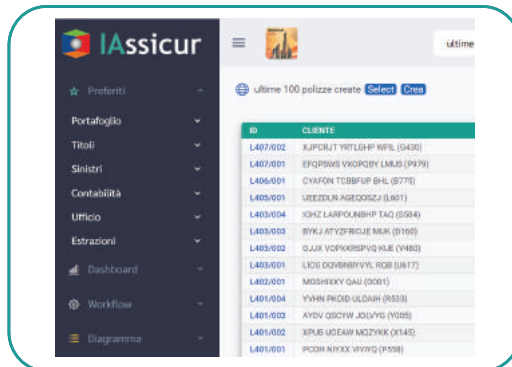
IAssicur

Preferiti
Portafoglio
Titoli
Sinistri
Contabilità
Ufficio
Estrazioni
Dashboard
Workflow
Diagramma

ultime

ultime 100 polizze create Select Crea

| ID | CLIENTE |
|---|---|
| L407/002 | XJPCRJT YRTLGHP WFIL (G430) |
| L407/001 | EFQPSWS VXOPQBY LMUS (P979) |
| L406/001 | CYAFON TCBBFUP BHL (B775) |
| L405/001 | UEEZDLN AGEQOSZJ (L601) |
| L403/004 | IGHZ LARPOUNBHP TAQ (S584) |
| L403/003 | BYKJ ATYZFRICJE MUK (D160) |
| L403/002 | GJJX VOPXKRSPVQ KUE (V480) |
| L403/001 | LIOS DOVBNBYVYL RGB (U617) |
| L402/001 | MOSHXXY QAU (0001) |
| L401/004 | YVHN PKOID ULDAIH (R533) |
| L401/003 | AYDV QSCYW JOLVYG (Y005) |
| L401/002 | XPUB UOEAW MQZYKK (X145) |
| L401/001 | PCOH NIYXX VIYIYQ (P558) |